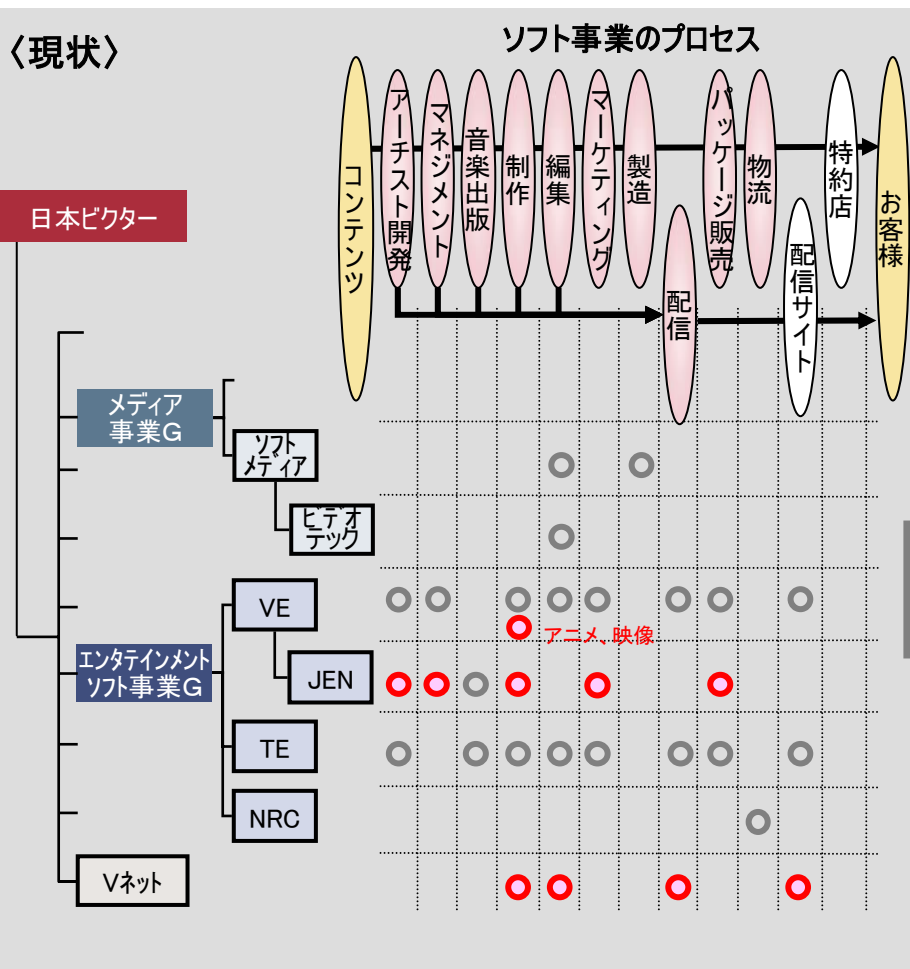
〈現状〉

ソフト事業のプロセス

コンテンツ
アーチスト開発
マネジメント
音楽出版
制作
編集
マーケティング
製造
パッケージ販売
物流
特約店
配信
配信サイト
お客様

日本ビクター

メディア事業G
ソフトメディア
ビデオテック

エンタテインメントソフト事業G
VE
JEN
TE
NRC

Vネット

アニメ、映像